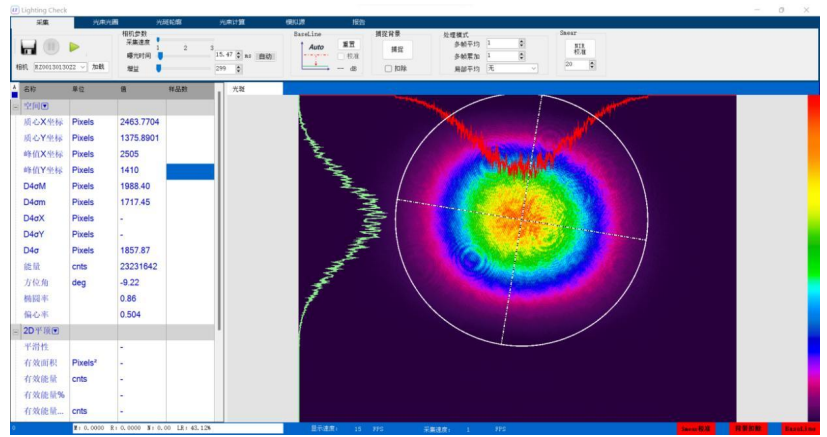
Lighting Check

采集 光束光圈 光斑能量 光束计算 模拟源 报告

相机参数
采集速度 1 2 3
曝光时间 15.47 ms 自动
增益 299

相机 B2001301302 加载

BaseLine
Auto 重置
相机
扣除

提取背景
提取
扣除

处理模式
多帧平均 1
多帧累加 1
局部平均 无

Smear
NIR
校准
20

| A | 名称 | 单位 | 值 | 样品数 |
|---|---|---|---|---|
| − | 空间 | | | |
| | 质心X坐标 | Pixels | 2463.7704 | |
| | 质心Y坐标 | Pixels | 1375.8901 | |
| | 峰值X坐标 | Pixels | 2505 | |
| | 峰值Y坐标 | Pixels | 1410 | |
| | D4σM | Pixels | 1988.40 | |
| | D4σm | Pixels | 1717.45 | |
| | D4σX | Pixels | - | |
| | D4σY | Pixels | - | |
| | D4σ | Pixels | 1857.87 | |
| | 能量 | cnts | 23231642 | |
| | 方位角 | deg | -9.22 | |
| | 椭圆率 | | 0.86 | |
| | 偏心率 | | 0.504 | |
| − | 2D平滑 | | | |
| | 平滑性 | | - | |
| | 有效面积 | Pixels² | - | |
| | 有效能量 | cnts | - | |
| | 有效能量% | | - | |
| | 有效能量... | cnts | - | |

光斑

0 X: 0.0000 Y: 0.0000 X: 0.00 LE: 43.12% 显示速度: 15 FPS 采集速度: 1 FPS Smear校准 背景扣除 BaseLine